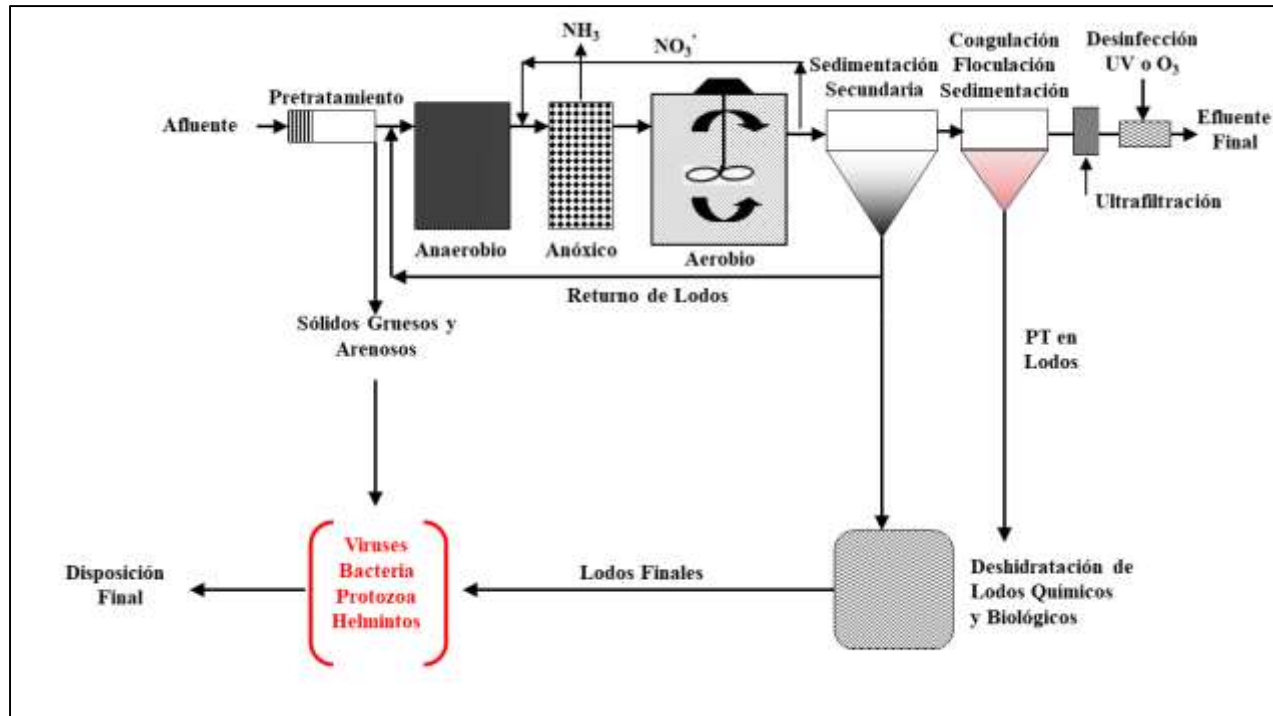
$NH_3$

$NO_3^-$

Pretratamiento

Afluente

Anaerobio

Anóxico

Aerobio

Sedimentación Secundaria

Coagulación Floculación Sedimentación

Desinfección UV o $O_3$

Efluente Final

Ultrafiltración

Returno de Lodos

Sólidos Gruesos y Arenosos

PT en Lodos

Disposición Final

Viruses
Bacteria
Protozoa
Helmintos

Lodos Finales

Deshidratación de Lodos Químicos y Biológicos